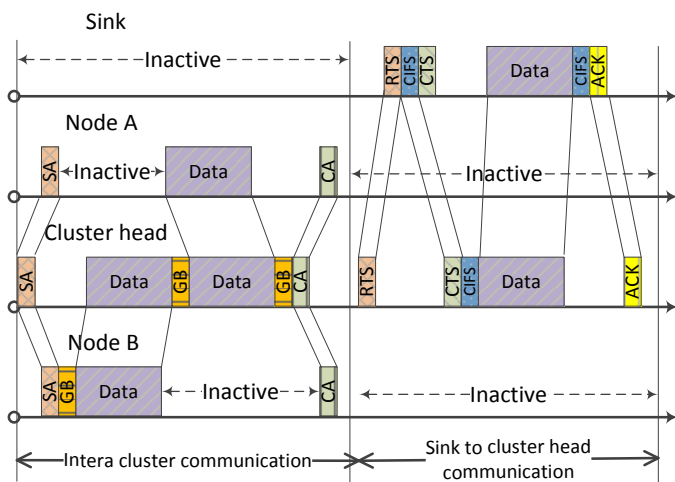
Sink

Inactive

RTS CIFS CTS

Data

CIFS ACK

Node A

SA

Inactive

Data

CA

Inactive

Cluster head

SA

Data

GB

Data

GB

CA

RTS

CTS CIFS

Data

ACK

Node B

SA GB

Data

Inactive

CA

Inactive

Intera cluster communication

Sink to cluster head communication